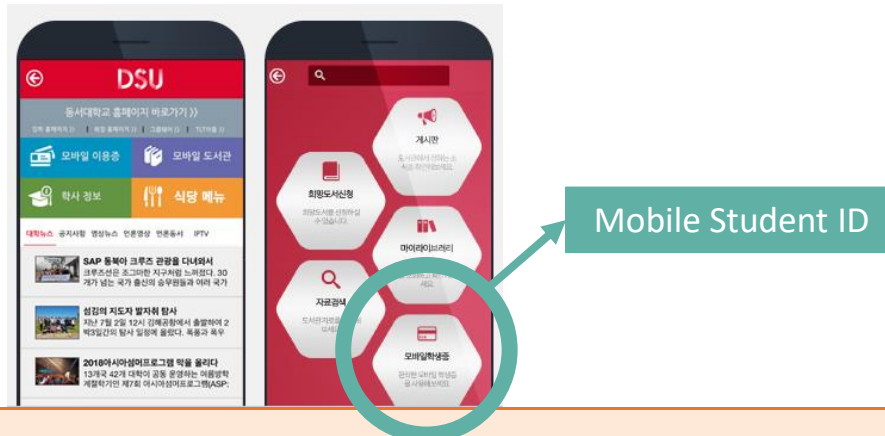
DSU

동서대학교 홈페이지 바로가기 〉〉

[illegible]

모바일 이용증

모바일 도서관

학사 정보

식당 메뉴

대학뉴스 공지사항 영상뉴스 언론영상 언론동서 IPTV

SAP 동북아 크루즈 관광을 다녀와서
크루즈선은 조그마한 지구처럼 느껴졌다. 30개가 넘는 국가 출신의 승무원들과 여러 국가

섬김의 지도자 발자취 탐사
지난 7월 2일 12시 김해공항에서 출발하여 2박3일간의 탐사 일정에 왔다. 특물과 목우

2018아시아섬머프로그램 막을 올리다
13개국 42개 대학이 공동 운영하는 여름방학 계절학기인 제7회 아시아섬머프로그램(ASP;

게시판
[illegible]

희망도서신청
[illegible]

마이라이브러리
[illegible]

자료검색
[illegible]

모바일학생증
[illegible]

Mobile Student ID